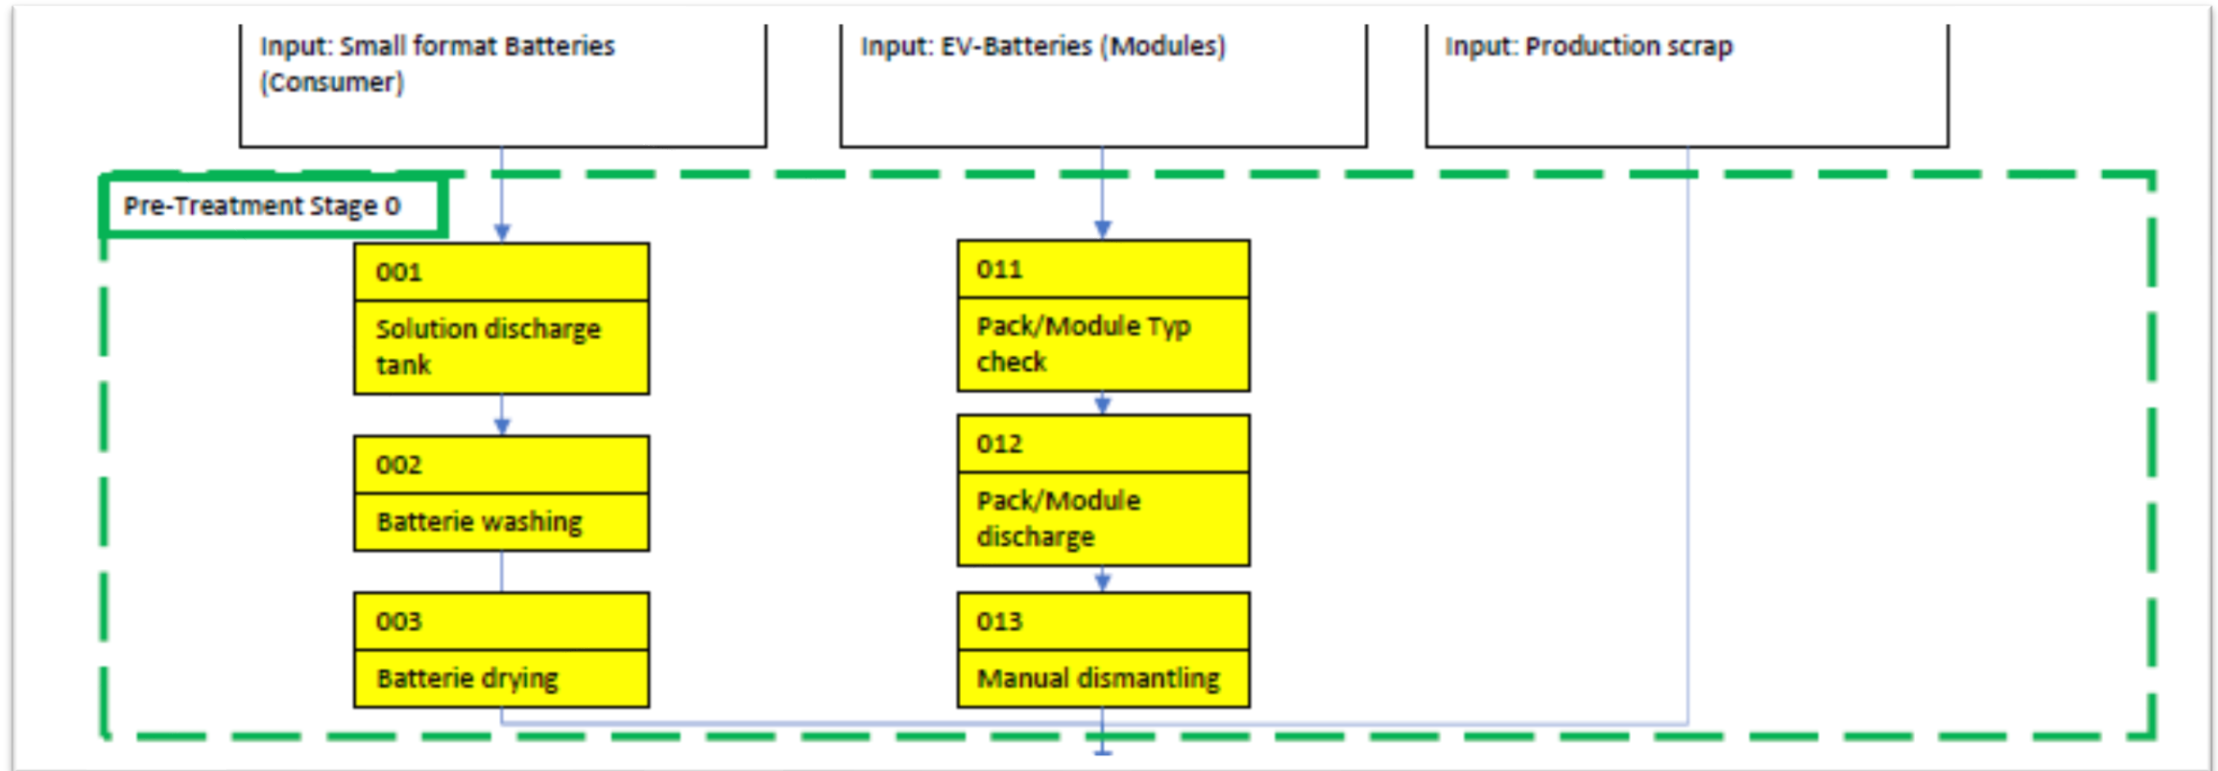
Input: Small format Batteries (Consumer)

Input: EV-Batteries (Modules)

Input: Production scrap

Pre-Treatment Stage 0

001

Solution discharge tank

002

Batterie washing

003

Batterie drying

011

Pack/Module Typ check

012

Pack/Module discharge

013

Manual dismantling